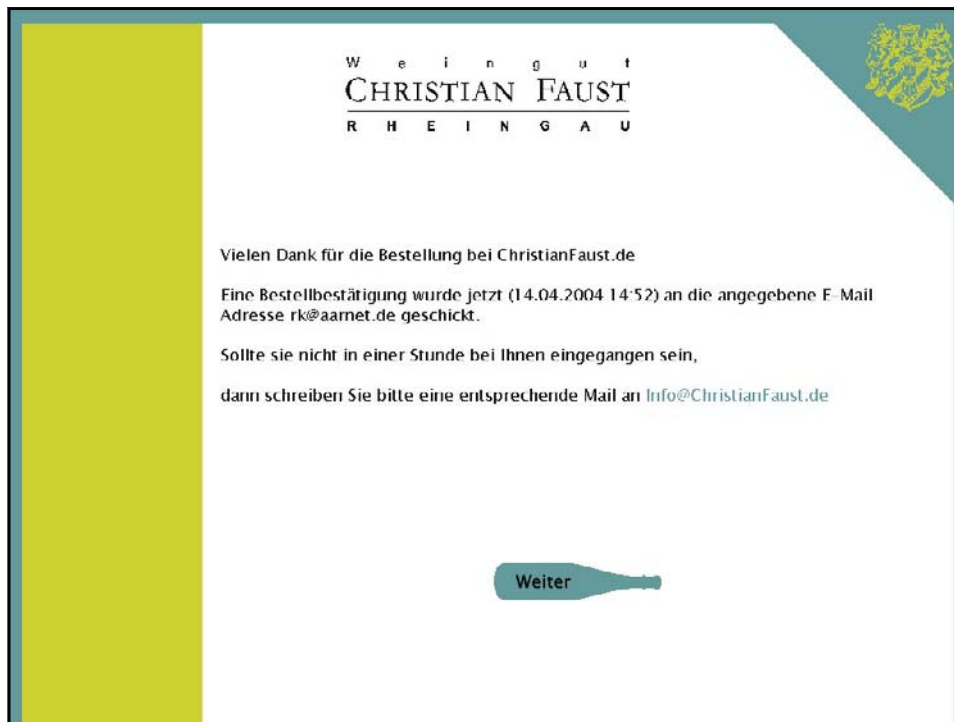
Weingut
CHRISTIAN FAUST
RHEINGAU

Vielen Dank für die Bestellung bei ChristianFaust.de

Eine Bestellbestätigung wurde jetzt (14.04.2004 14:52) an die angegebene E-Mail Adresse rk@aarnet.de geschickt.

Sollte sie nicht in einer Stunde bei Ihnen eingegangen sein,

dann schreiben Sie bitte eine entsprechende Mail an Info@ChristianFaust.de

Weiter